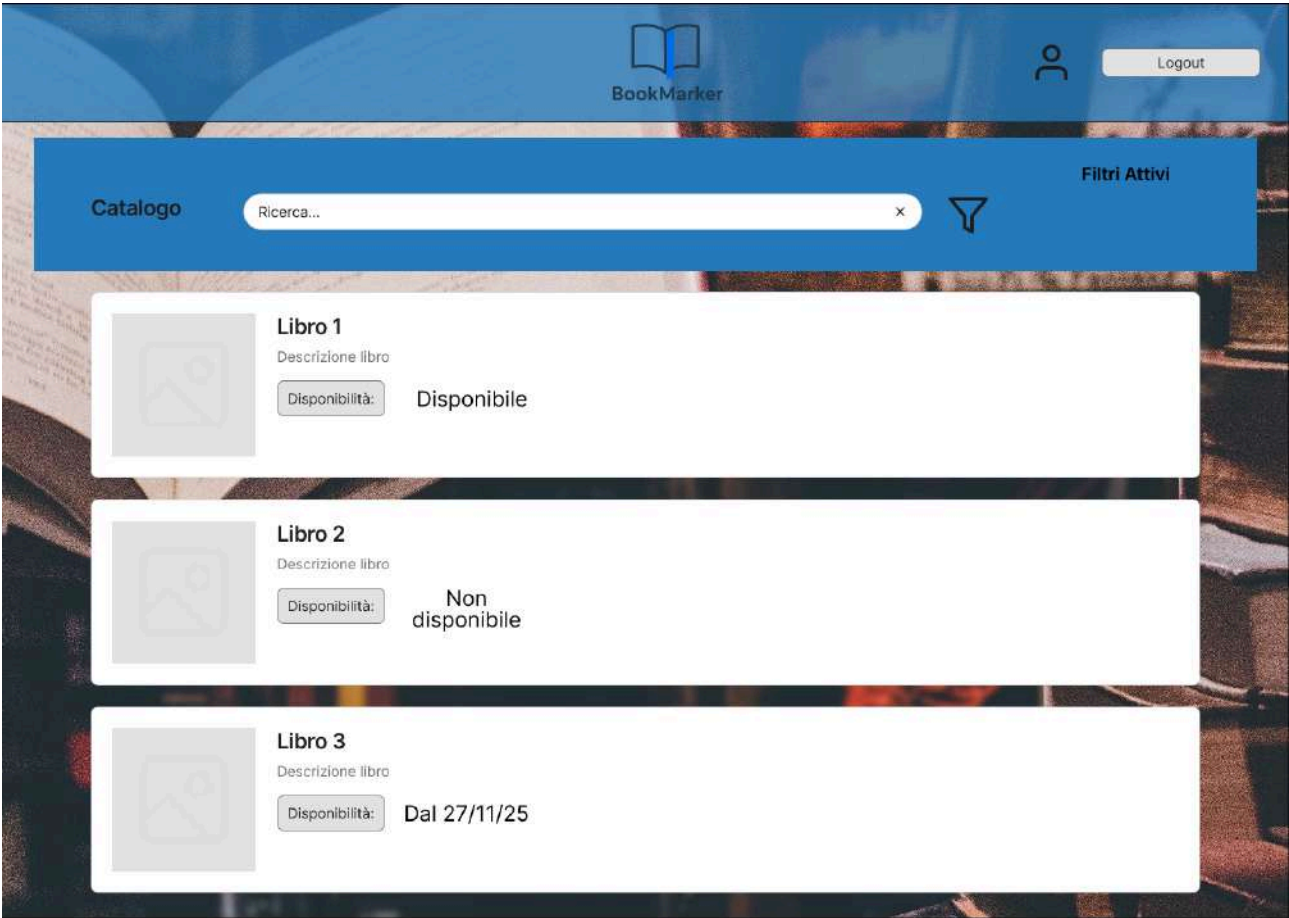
BookMarker

Logout

Filtri Attivi

Catalogo

Ricerca...

×

Libro 1

Descrizione libro

Disponibilità:

Disponibile

Libro 2

Descrizione libro

Disponibilità:

Non disponibile

Libro 3

Descrizione libro

Disponibilità:

Dal 27/11/25